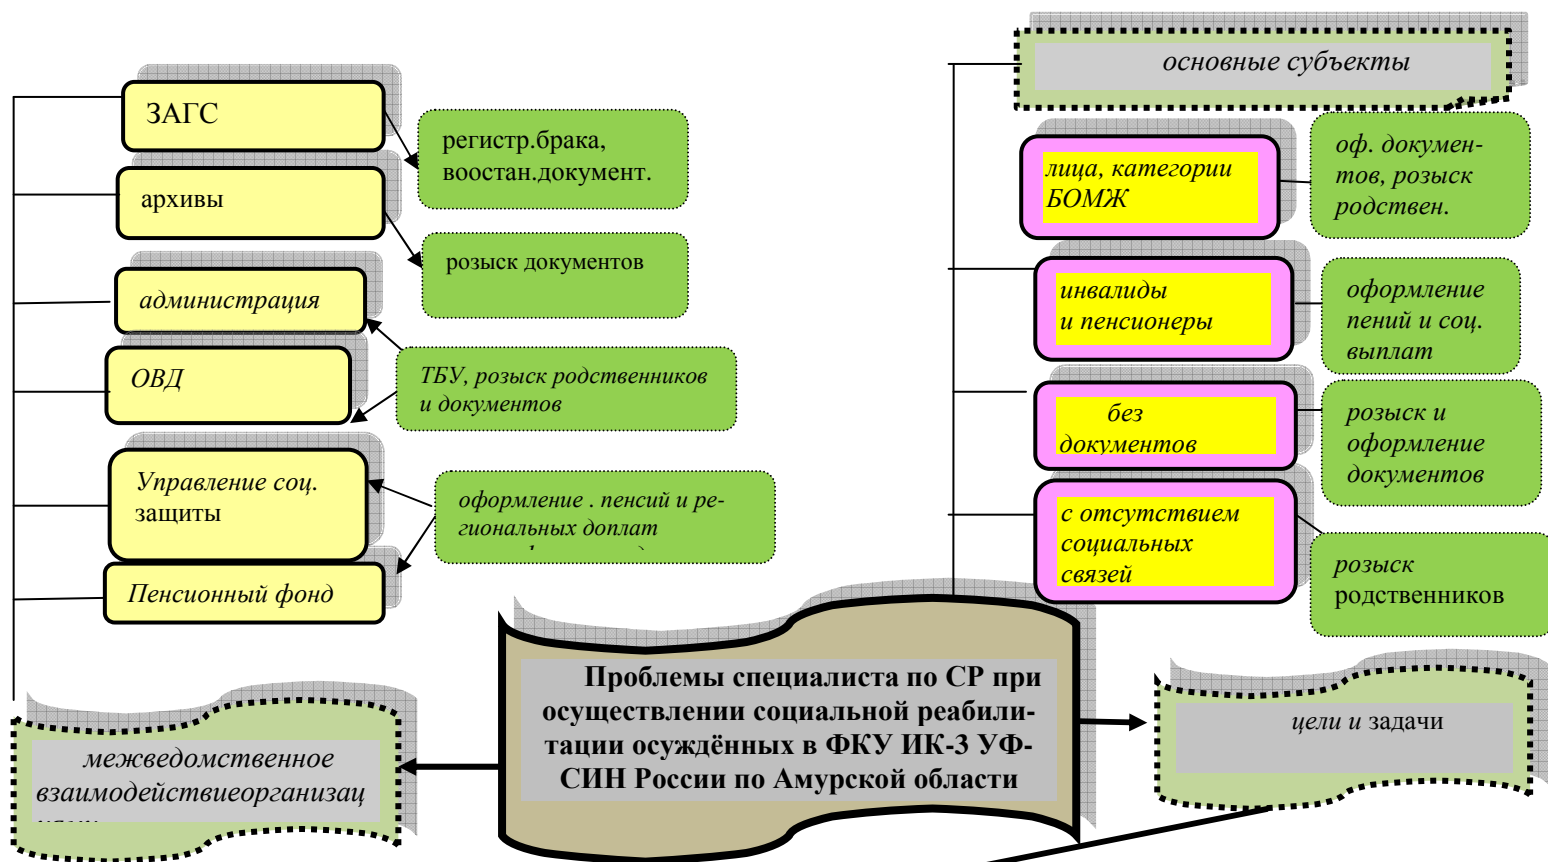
ЗАГС

архивы

регистр.брака, воостан.документ.

розыск документов

администрация

ОВД

ТБУ, розыск родственников и документов

Управление соц. защиты

оформление . пенсий и региональных доплат

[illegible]

Пенсионный фонд

межведомственное взаимодействиеорганизац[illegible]

основные субъекты

лица, категории БОМЖ

оф. документов, розыск родствен.

инвалиды и пенсионеры

оформление пений и соц. выплат

без документов

розыск и оформление документов

с отсутствием социальных связей

розыск родственников

Проблемы специалиста по СР при осуществлении социальной реабилитации осуждённых в ФКУ ИК-3 УФСИН России по Амурской области

цели и задачи